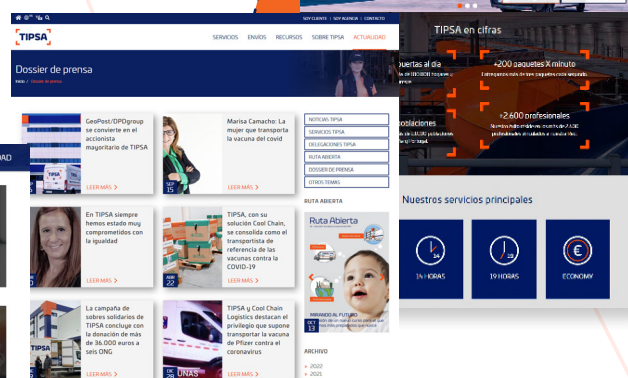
SOY CLIENTE | SOY AGENCIA | CONTACTO

TIPSA

SERVICIOS ENVÍOS RECURSOS SOBRE TIPSA ACTUALIDAD

Dossier de prensa

Inicio / Dossier de prensa

GeoPost/DPDgroup se convierte en el accionista mayoritario de TIPSA

LEER MÁS >

Marisa Camacho: La mujer que transporta la vacuna del covid

SEP 15

LEER MÁS >

En TIPSA siempre hemos estado muy comprometidos con la igualdad

LEER MÁS >

TIPSA, con su solución Cool Chain, se consolida como el transportista de referencia de las vacunas contra la COVID-19

ABR 22

LEER MÁS >

La campaña de sobres solidarios de TIPSA concluye con la donación de más de 36.000 euros a seis ONG

LEER MÁS >

TIPSA y Cool Chain Logistics destacan el privilegio que supone transportar la vacuna de Pfizer contra el coronavirus

LEER MÁS >

NOTICIAS TIPSA
SERVICIOS TIPSA
DELEGACIONES TIPSA
RUTA ABIERTA
DOSSIER DE PRENSA
OTROS TEMAS

RUTA ABIERTA

Ruta Abierta

OCT 13

ARCHIVO

2022
2021

TIPSA en cifras

puertas al día

+200 paquetes X minuto

oblaciones

+2.600 profesionales

Nuestros servicios principales

14 HORAS

19 HORAS

ECONOMY

AD